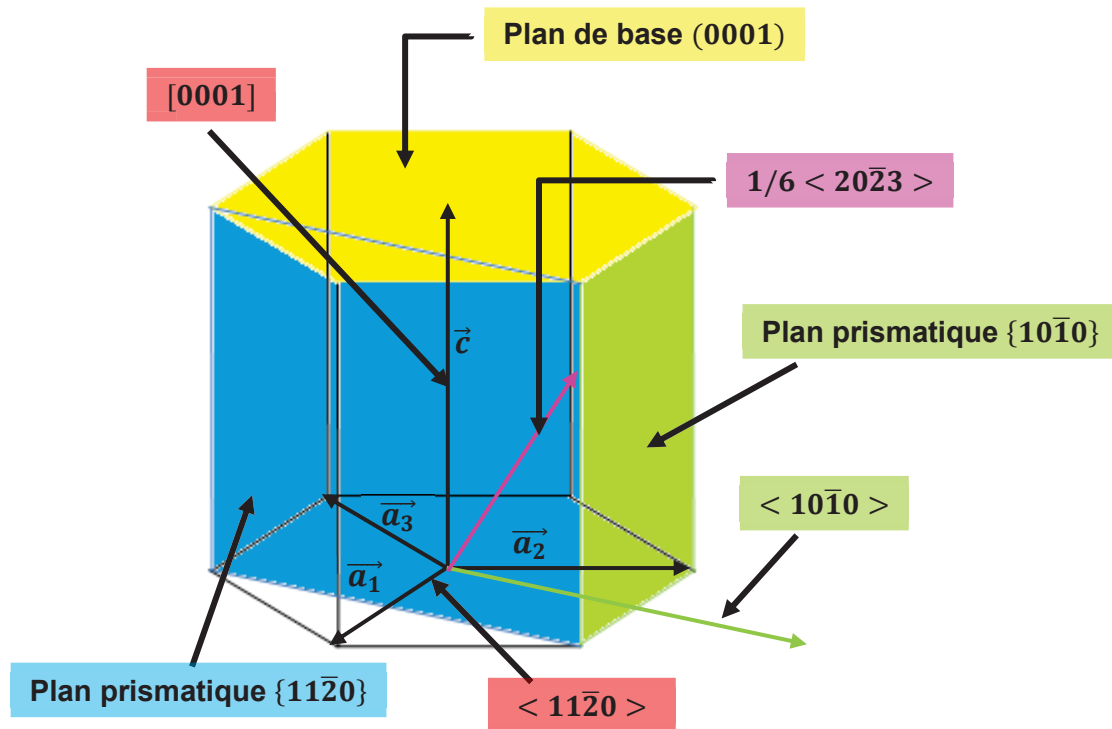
Plan de base $(0001)$

$[0001]$

$1/6 < 20\bar{2}3 >$

Plan prismatique $\{10\bar{1}0\}$

$\vec{c}$

$< 10\bar{1}0 >$

$\overrightarrow{a_3}$

$\overrightarrow{a_2}$

$\overrightarrow{a_1}$

Plan prismatique $\{11\bar{2}0\}$

$< 11\bar{2}0 >$